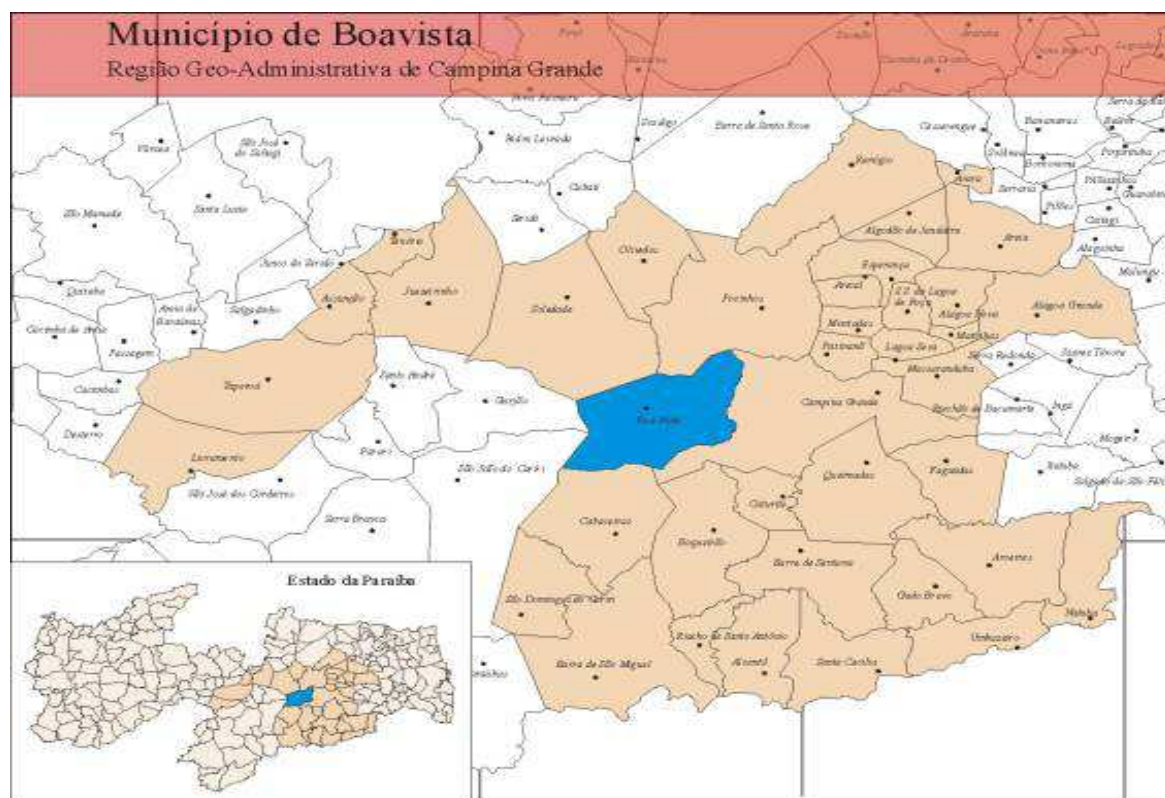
Município de Boavista
Região Geo-Administrativa de Campina Grande

Estado da Paraíba

Picuí
Barra de Santa Rosa
Remígio
Areia
Algodão de Jandaíra
Esperança
Areial
Lagoa de Roça
Alagoa Nova
Alagoa Grande
Montadas
Puxinanã
Lagoa Seca
Matinhas
Massaranduba
Serra Redonda
Campina Grande
Pocinhos
Olivedos
Soledade
Juazeirinho
Assunção
Tenório
Taperoá
Livramento
Boa Vista
Cabaceiras
Boqueirão
Caturité
Queimadas
Fagundes
Barra de Santana
Aroeiras
Gado Bravo
Umbuzeiro
Natuba
Riacho de Santo Antônio
Alcantil
Santa Cecília
Barra de São Miguel
São Domingos do Cariri
São João do Cariri
Serra Branca
São José dos Cordeiros
Parari
Gurjão
Santo André
Cubati
Seridó
Pedra Lavrada
São Mamede
Santa Luzia
Junco do Seridó
Salgadinho
Areia de Baraúnas
Passagem
Quixaba
Cacimbas
Desterro
Ingá
Mogeiro
Itatuba
Salgado de São Félix
Riachão do Bacamarte
Serra da Raiz
Serraria
Pilões
Alagoinha
Mulungu
Casserengue
Solânea
Bananeiras
Borborema
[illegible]